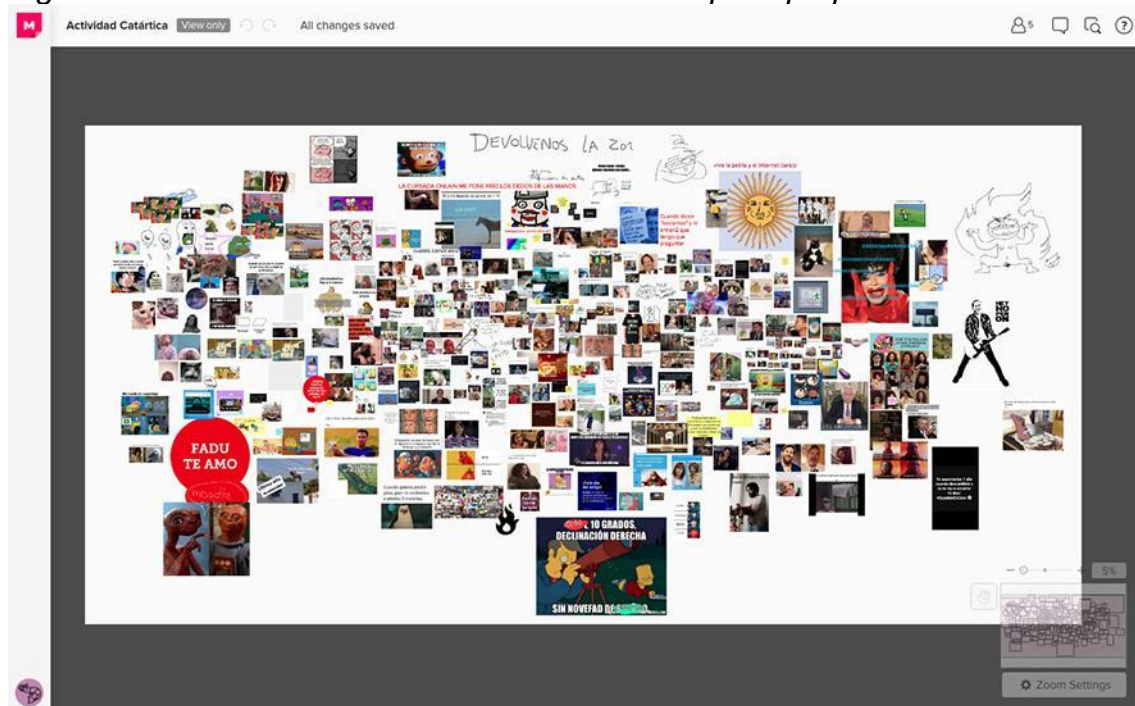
Actividad Catártica View only All changes saved

DEVOLVENOS LA Z01

LA CURSADA ONLAIN ME FONE PERO LOS DEDOS DE LAS MANOS

Cuando dicen "boceamos" y tu entrega que tengo que preguntar

viva la patria y el internet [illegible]

FADU TE AMO

10 GRADOS, DECLINACIÓN DERECHA

SIN NOVEDAD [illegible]

5%

Zoom Settings